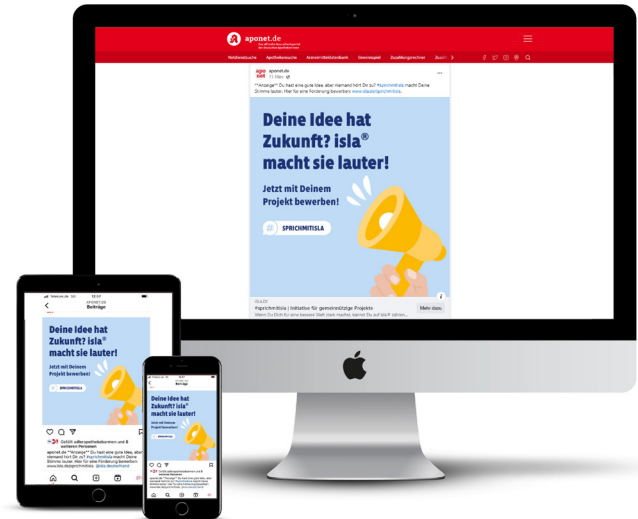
aponet.de

Notdienstsuche Apothekensuche Arzneimitteldatenbank Gesundheitstest Zuzahlungsrechner

aponet.de
11. Mai

**Anzeige** Du hast eine gute Idee, aber niemand hört Dir zu? #sprichmitisla macht Deine Stimme lauter. Hier für eine Förderung bewerben: www.isla.de/sprichmitisla

Deine Idee hat Zukunft? isla® macht sie lauter!

Jetzt mit Deinem Projekt bewerben!

# SPRICHMITISLA

ISLA.DE
#sprichmitisla | Initiative für gemeinnützige Projekte
Mehr dazu

Beiträge

Deine Idee hat Zukunft? isla® macht sie lauter!

Jetzt mit Deinem Projekt bewerben!

SPRICHMITISLA

aponet.de **Anzeige** Du hast eine gute Idee, aber niemand hört Dir zu? #sprichmitisla macht Deine Stimme lauter. Hier für eine Förderung bewerben: www.isla.de/sprichmitisla

Beiträge

Deine Idee hat Zukunft? isla® macht sie lauter!

Jetzt mit Deinem Projekt bewerben!

SPRICHMITISLA